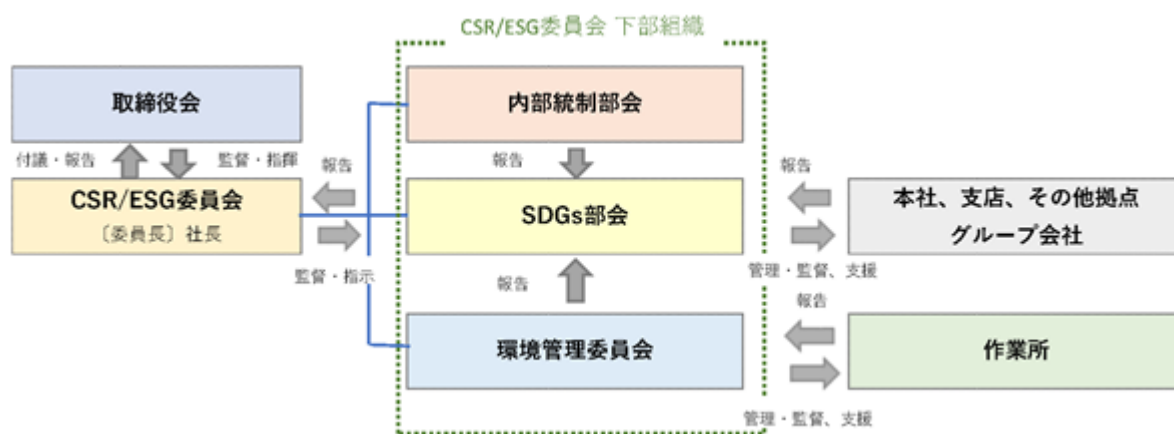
CSR/ESG委員会 下部組織

取締役会

付議・報告

監督・指揮

CSR/ESG委員会

〔委員長〕社長

報告

監督・指示

内部統制部会

報告

SDGs部会

報告

環境管理委員会

報告

本社、支店、その他拠点
グループ会社

管理・監督、支援

報告

作業所

管理・監督、支援